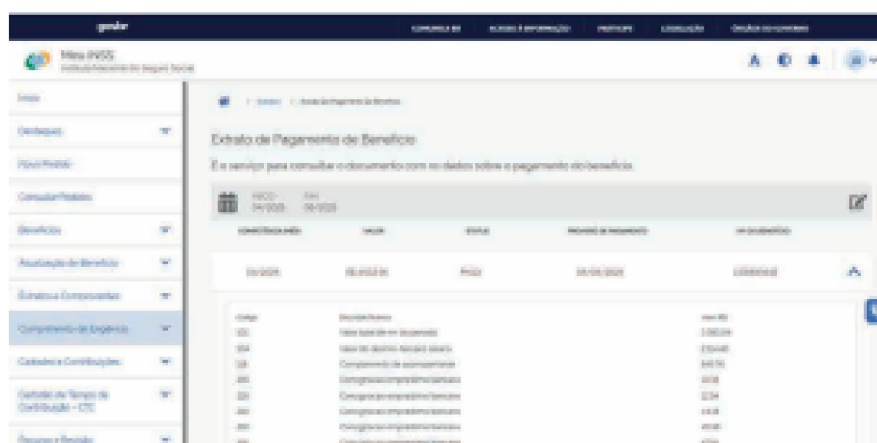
gov.br

COMUNICA BR | ACESSO À INFORMAÇÃO | PARTICIPE | LEGISLAÇÃO | ÓRGÃOS DO GOVERNO

Meu INSS
Instituto Nacional do Seguro Social

Início
Destaques
Novo Pedido
Consultar Pedidos
Benefícios
Atualização de Benefício
Extratos e Comprovantes
Cumprimento de Exigência
Cadastro e Contribuições
Certidão de Tempo de Contribuição – CTC
Recurso e Revisão

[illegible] > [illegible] > Extrato de Pagamento de Benefício

Extrato de Pagamento de Benefício

É o serviço para consultar o documento com os dados sobre o pagamento do benefício.

INÍCIO 04/2025 FIM 06/2025

| COMPETÊNCIA/MÊS | VALOR | STATUS | PREVISÃO DE PAGAMENTO | Nº DOCUMENTO |
|---|---|---|---|---|
| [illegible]/2025 | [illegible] | PAGO | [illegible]/2025 | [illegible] |

| Código | Descrição Rubrica | Valor (R$) |
|---|---|---|
| 101 | Valor total de mr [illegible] | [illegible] |
| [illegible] | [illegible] | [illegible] |
| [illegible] | Complemento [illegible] | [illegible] |
| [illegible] | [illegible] | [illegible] |
| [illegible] | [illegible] | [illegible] |
| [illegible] | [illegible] | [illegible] |
| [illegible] | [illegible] | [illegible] |